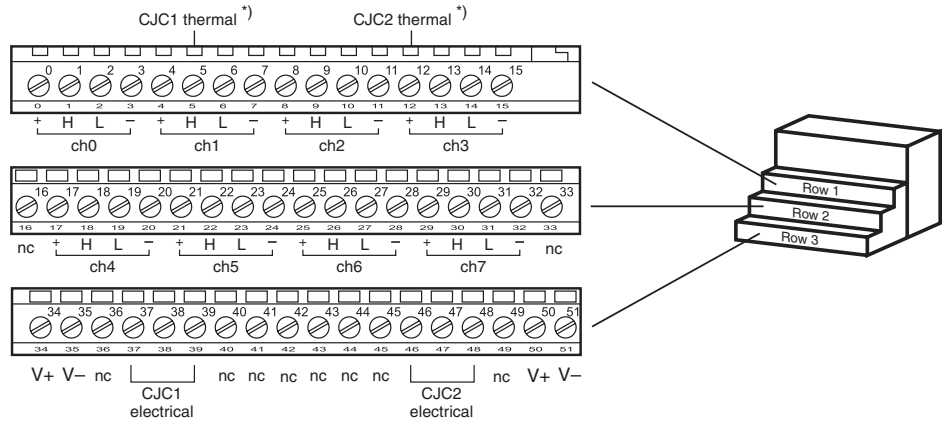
CJC1 thermal *)
CJC2 thermal *)

0 1 2 3 4 5 6 7 8 9 10 11 12 13 14 15
0 1 2 3 4 5 6 7 8 9 10 11 12 13 14 15
+ H L − + H L − + H L − + H L −
ch0 ch1 ch2 ch3

16 17 18 19 20 21 22 23 24 25 26 27 28 29 30 31 32 33
16 17 18 19 20 21 22 23 24 25 26 27 28 29 30 31 32 33
nc + H L − + H L − + H L − + H L − nc
ch4 ch5 ch6 ch7

34 35 36 37 38 39 40 41 42 43 44 45 46 47 48 49 50 51
34 35 36 37 38 39 40 41 42 43 44 45 46 47 48 49 50 51
V+ V− nc CJC1 electrical nc nc nc nc nc nc CJC2 electrical nc V+ V−

Row 1
Row 2
Row 3